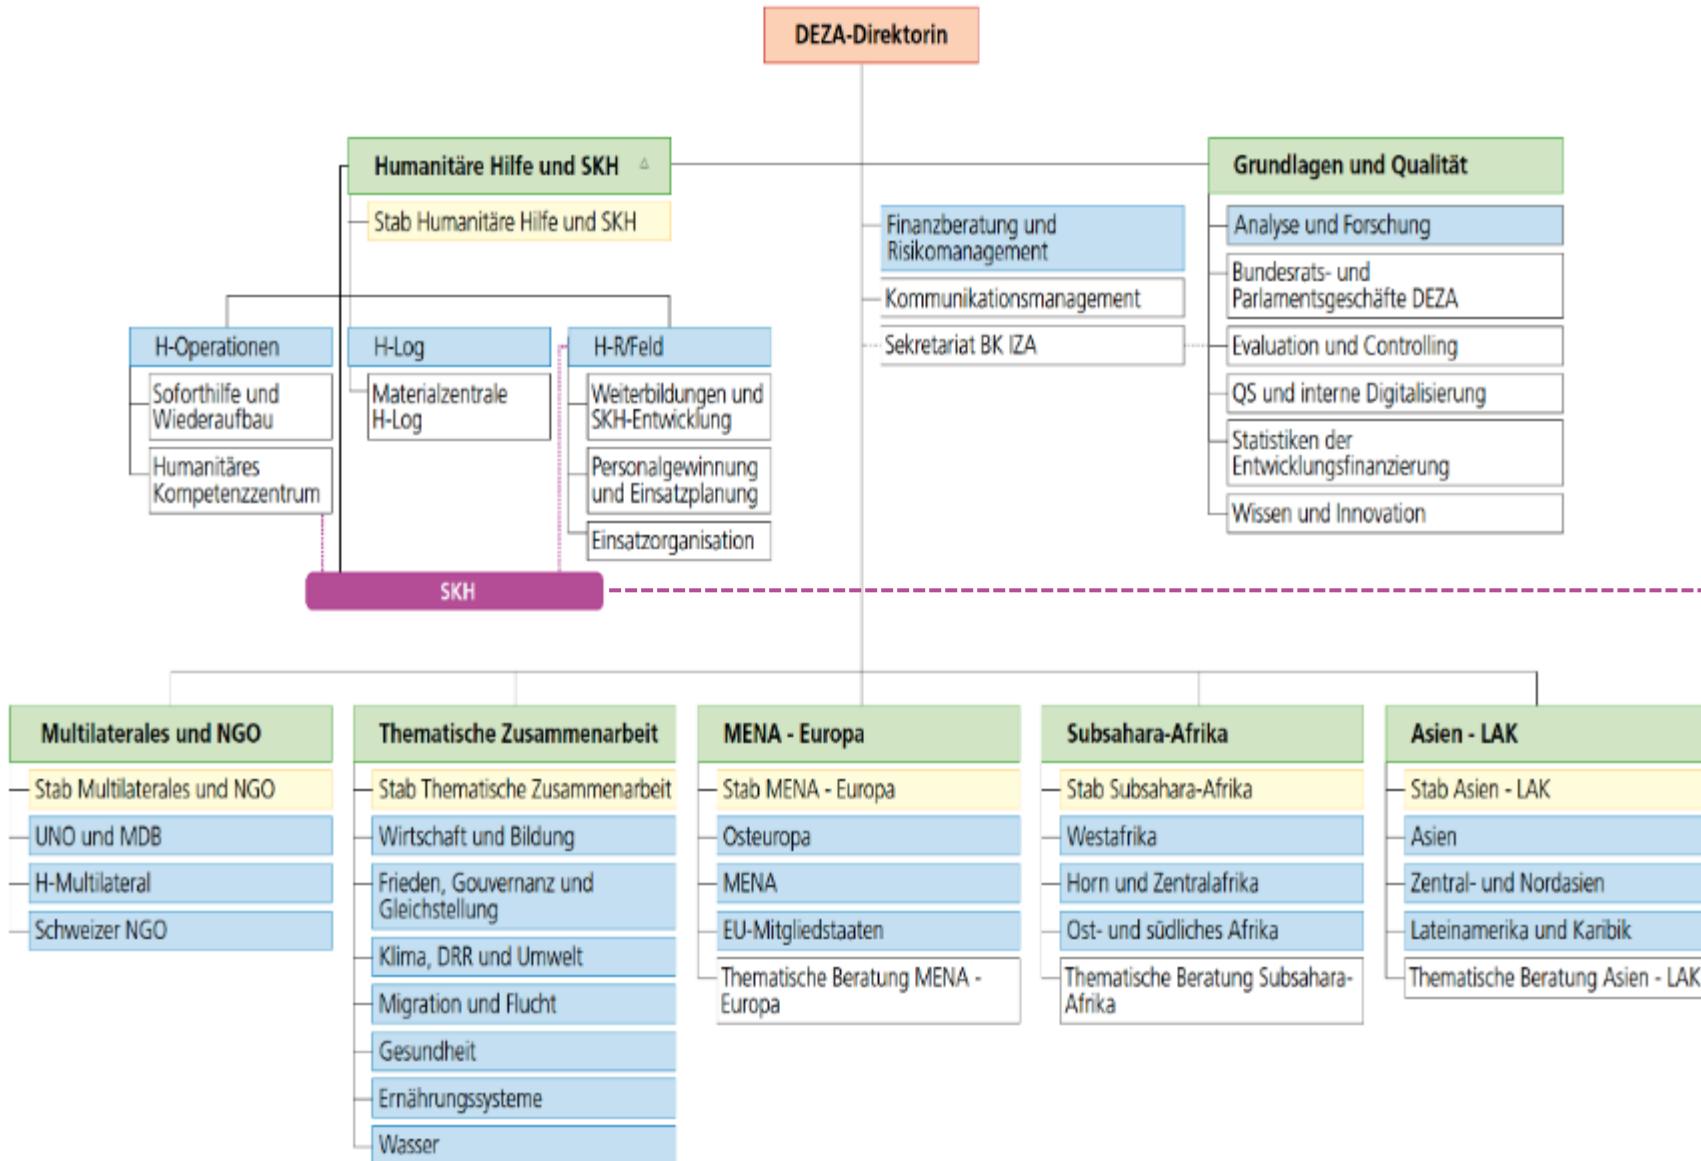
DEZA-Direktorin

Humanitäre Hilfe und SKH

Stab Humanitäre Hilfe und SKH

H-Operationen

Soforthilfe und Wiederaufbau

Humanitäres Kompetenzzentrum

H-Log

Materialzentrale H-Log

H-R/Feld

Weiterbildungen und SKH-Entwicklung

Personalgewinnung und Einsatzplanung

Einsatzorganisation

SKH

Finanzberatung und Risikomanagement

Kommunikationsmanagement

Sekretariat BK IZA

Grundlagen und Qualität

Analyse und Forschung

Bundesrats- und Parlamentsgeschäfte DEZA

Evaluation und Controlling

QS und interne Digitalisierung

Statistiken der Entwicklungsfinanzierung

Wissen und Innovation

Multilaterales und NGO

Stab Multilaterales und NGO

UNO und MDB

H-Multilateral

Schweizer NGO

Thematische Zusammenarbeit

Stab Thematische Zusammenarbeit

Wirtschaft und Bildung

Frieden, Gouvernanz und Gleichstellung

Klima, DRR und Umwelt

Migration und Flucht

Gesundheit

Ernährungssysteme

Wasser

MENA - Europa

Stab MENA - Europa

Osteuropa

MENA

EU-Mitgliedstaaten

Thematische Beratung MENA - Europa

Subsahara-Afrika

Stab Subsahara-Afrika

Westafrika

Horn und Zentralafrika

Ost- und südliches Afrika

Thematische Beratung Subsahara-Afrika

Asien - LAK

Stab Asien - LAK

Asien

Zentral- und Nordasien

Lateinamerika und Karibik

Thematische Beratung Asien - LAK